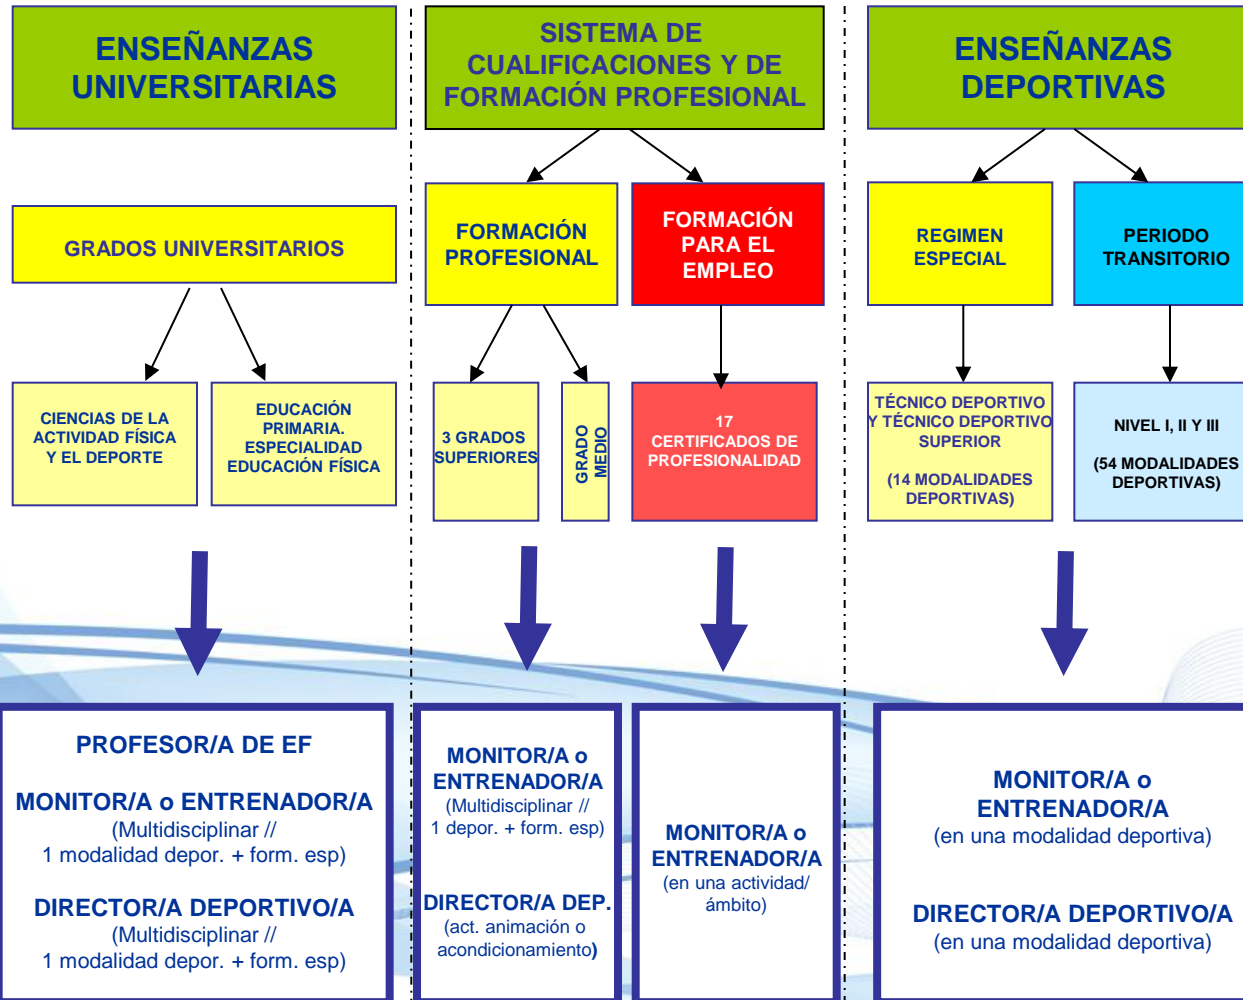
ENSEÑANZAS UNIVERSITARIAS

GRADOS UNIVERSITARIOS

CIENCIAS DE LA ACTIVIDAD FÍSICA Y EL DEPORTE

EDUCACIÓN PRIMARIA. ESPECIALIDAD EDUCACIÓN FÍSICA

PROFESOR/A DE EF

MONITOR/A o ENTRENADOR/A
(Multidisciplinar //
1 modalidad depor. + form. esp)

DIRECTOR/A DEPORTIVO/A
(Multidisciplinar //
1 modalidad depor. + form. esp)

SISTEMA DE CUALIFICACIONES Y DE FORMACIÓN PROFESIONAL

FORMACIÓN PROFESIONAL

FORMACIÓN PARA EL EMPLEO

3 GRADOS SUPERIORES

GRADO MEDIO

17
CERTIFICADOS DE PROFESIONALIDAD

MONITOR/A o ENTRENADOR/A
(Multidisciplinar //
1 depor. + form. esp)

DIRECTOR/A DEP.
(act. animación o acondicionamiento)

MONITOR/A o ENTRENADOR/A
(en una actividad/ ámbito)

ENSEÑANZAS DEPORTIVAS

REGIMEN ESPECIAL

PERIODO TRANSITORIO

TÉCNICO DEPORTIVO Y TÉCNICO DEPORTIVO SUPERIOR

(14 MODALIDADES DEPORTIVAS)

NIVEL I, II Y III

(54 MODALIDADES DEPORTIVAS)

MONITOR/A o ENTRENADOR/A
(en una modalidad deportiva)

DIRECTOR/A DEPORTIVO/A
(en una modalidad deportiva)